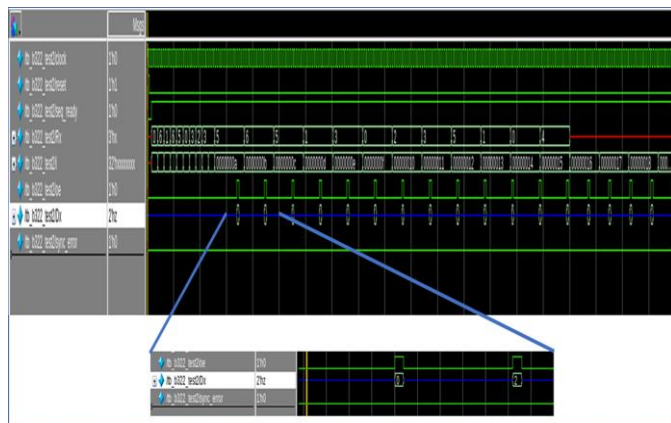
Msgs

/tb_b222_test2/clock 1'h0
/tb_b222_test2/reset 1'h1
/tb_b222_test2/seq_ready 1'h0
/tb_b222_test2/Rx 3'hz
/tb_b222_test2/i 32'h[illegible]
/tb_b222_test2/we 1'h0
/tb_b222_test2/Dx 2'hz
/tb_b222_test2/sync_error 1'h0

5 6 5 1 3 0 2 3 5 1 0 4

00000000a 0000000b 0000000c 0000000d 0000000e 0000000f 00000010 00000011 00000012 00000013 00000014 00000015 00000016 00000017 00000018 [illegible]

0 0 1 0 0 0 0 0 0 0 0 0 0 0 0

/tb_b222_test2/we 1'h0
/tb_b222_test2/Dx 2'hz
/tb_b222_test2/sync_error 1'h0

0 2